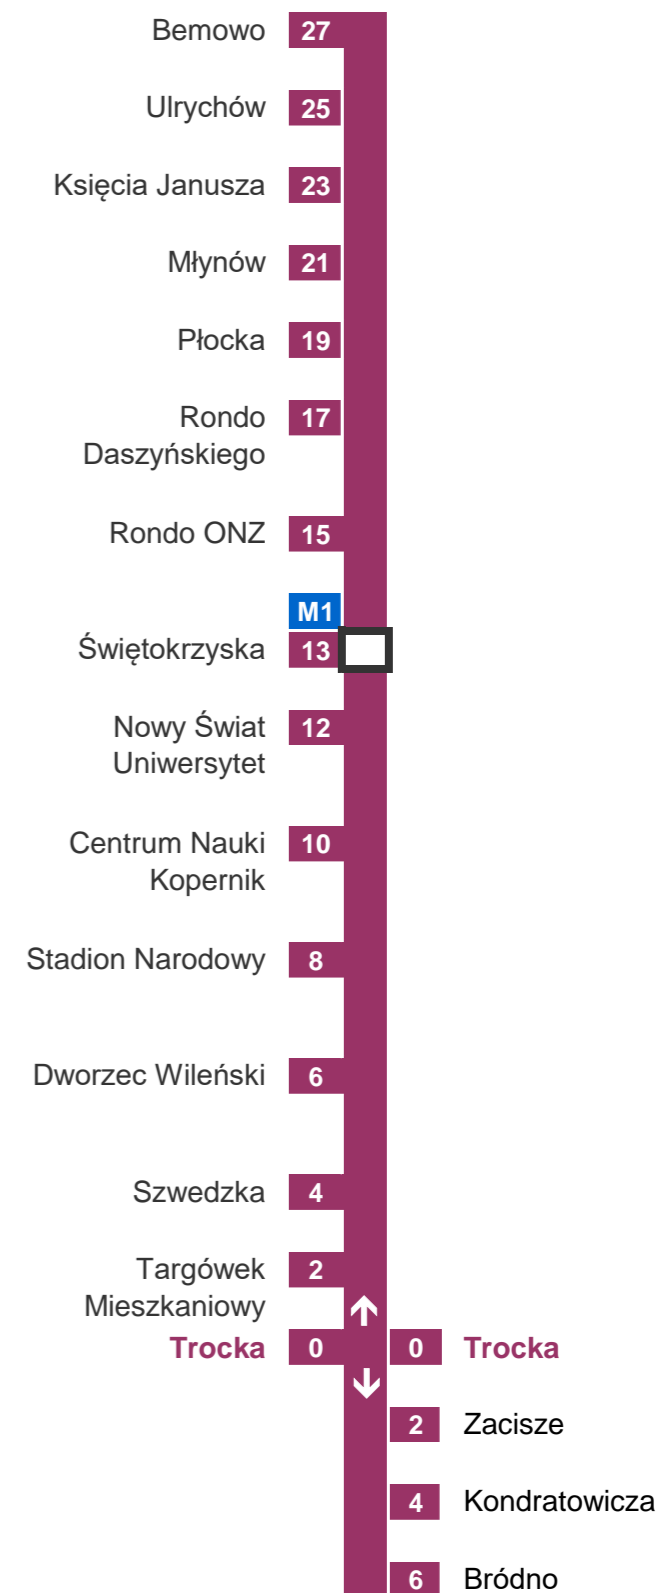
Bemowo 27

Ulrychów 25

Księcia Janusza 23

Młynów 21

Płocka 19

Rondo Daszyńskiego 17

Rondo ONZ 15

M1

Świętokrzyska 13

Nowy Świat Uniwersytet 12

Centrum Nauki Kopernik 10

Stadion Narodowy 8

Dworzec Wileński 6

Szwedzka 4

Targówek Mieszkaniowy 2

Trocka 0

0 Trocka

2 Zacisze

4 Kondratowicza

6 Bródno